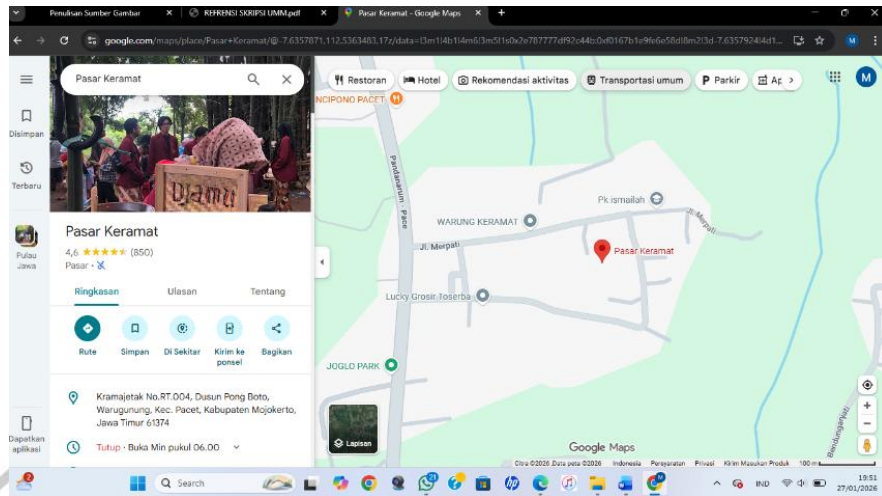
Penulisan Sumber Gambar
REFRENSI SKRIPSI UMM.pdf
Pasar Keramat - Google Maps
google.com/maps/place/Pasar+Keramat/@-7.6357871,112.5363483,17z/data=!3m1!4b1!4m6!3m5!1s0x2e787777df92c44b:0xf0167b1e9fe6e58d!8m2!3d-7.6357924!4d1...

Pasar Keramat
Disimpan
Terbaru
Pulau Jawa
Dapatkan aplikasi

Pasar Keramat
4,6 ★★★★★ (850)
Pasar · ♿
Ringkasan
Ulasan
Tentang
Rute
Simpan
Di Sekitar
Kirim ke ponsel
Bagikan
Kramajetak No.RT.004, Dusun Pong Boto, Warugunung, Kec. Pacet, Kabupaten Mojokerto, Jawa Timur 61374
Tutup · Buka Min pukul 06.00

Restoran
Hotel
Rekomendasi aktivitas
Transportasi umum
Parkir
Ap
M
NCIPONO PACET
Pandanarum Pace
Pk ismailah
WARUNG KERAMAT
Jl. Merpati
Jl. Merpati
Pasar Keramat
Lucky Grosir Toserba
JOGLO PARK
Lapisan
Google Maps
Citra ©2026 ,Data peta ©2026 Indonesia Persyaratan Privasi Kirim Masukan Produk 100 m
Bendungan

Search
IND
19:51
27/01/2026